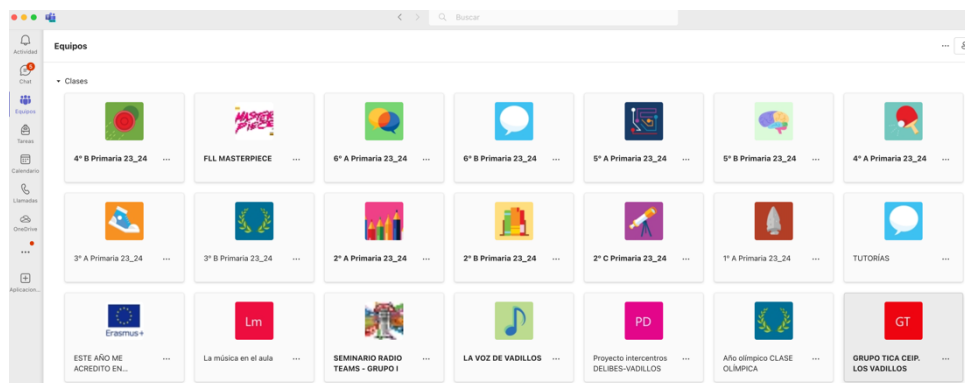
Buscar

Actividad
5
Chat
Equipos
Tareas
Calendario
Llamadas
OneDrive
...
Aplicacion...

Equipos

Clases

4º B Primaria 23_24 ...
MASTERPIECE
FLL MASTERPIECE ...
6º A Primaria 23_24 ...
6º B Primaria 23_24 ...
5º A Primaria 23_24 ...
5º B Primaria 23_24 ...
4º A Primaria 23_24 ...

3º A Primaria 23_24 ...
3º B Primaria 23_24 ...
2º A Primaria 23_24 ...
2º B Primaria 23_24 ...
2º C Primaria 23_24 ...
1º A Primaria 23_24 ...
TUTORÍAS ...

Erasmus+
ESTE AÑO ME ACREDITO EN... ...
Lm
La música en el aula ...
SEMINARIO RADIO TEAMS - GRUPO I ...
LA VOZ DE VADILLOS ...
PD
Proyecto intercentros DELIBES-VADILLOS ...
Año olímpico CLASE OLÍMPICA ...
GT
GRUPO TICA CEIP. LOS VADILLOS ...